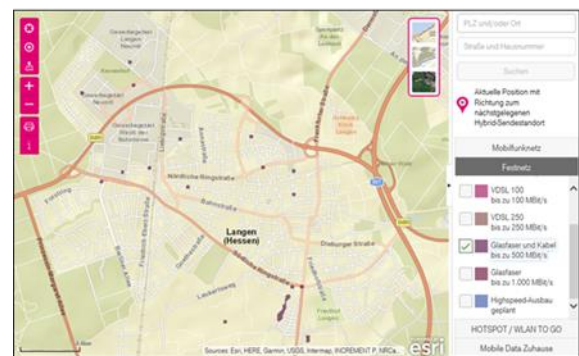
PLZ und/oder Ort

Straße und Hausnummer

Suchen

Aktuelle Position mit Richtung zum nächstgelegenen Hybrid-Sendestandort

Mobilfunknetz

Festnetz

VDSL 100 bis zu 100 MBit/s

VDSL 250 bis zu 250 MBit/s

Glasfaser und Kabel bis zu 500 MBit/s

Glasfaser bis zu 1.000 MBit/s

Highspeed-Ausbau geplant

HOTSPOT / WLAN TO GO

Mobile Data Zuhause

Langen (Hessen)

Nördliche Ringstraße

Bahnstraße

Südliche Ringstraße

Darmstädter Straße

Dieburger Straße

Frankfurter Straße

Friedrich-Ebert-Straße

Sources: Esri, HERE, Garmin, USGS, Intermap, INCREMENT P, NRCan

esri